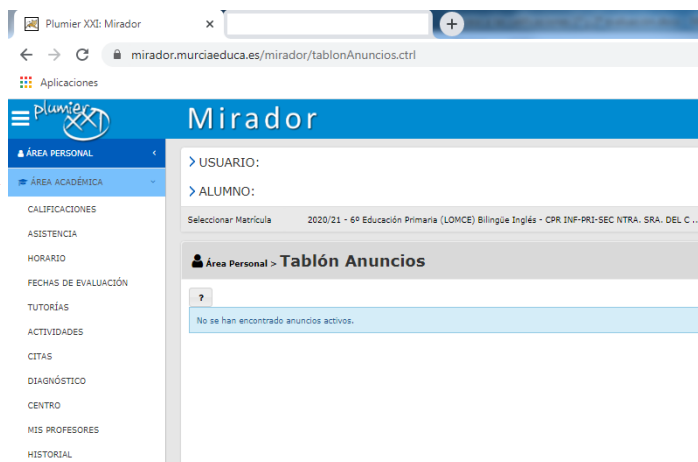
Plumier XXI: Mirador

mirador.murciaeduca.es/mirador/tablonAnuncios.ctrl

Aplicaciones

plumier XXI

Mirador

ÁREA PERSONAL

ÁREA ACADÉMICA

CALIFICACIONES

ASISTENCIA

HORARIO

FECHAS DE EVALUACIÓN

TUTORÍAS

ACTIVIDADES

CITAS

DIAGNÓSTICO

CENTRO

MIS PROFESORES

HISTORIAL

> USUARIO:

> ALUMNO:

Seleccionar Matrícula 2020/21 - 6º Educación Primaria (LOMCE) Bilingüe Inglés - CPR INF-PRI-SEC NTRA. SRA. DEL C...

Área Personal > Tablón Anuncios

?

No se han encontrado anuncios activos.